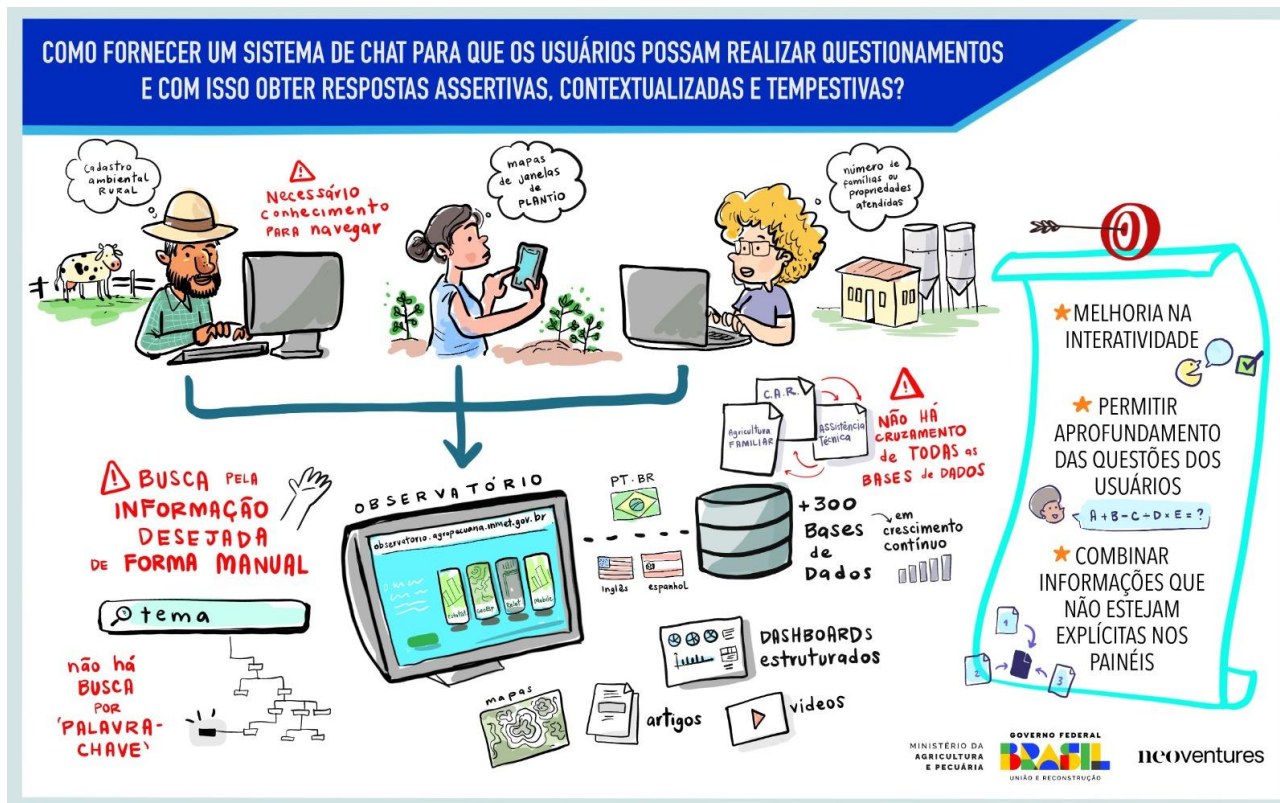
COMO FORNECER UM SISTEMA DE CHAT PARA QUE OS USUÁRIOS POSSAM REALIZAR QUESTIONAMENTOS E COM ISSO OBTER RESPOSTAS ASSERTIVAS, CONTEXTUALIZADAS E TEMPESTIVAS?

Cadastro ambiental RURAL

Necessário conhecimento para navegar

mapas de janelas de PLANTIO

número de famílias ou propriedades atendidas

MELHORIA NA INTERATIVIDADE

PERMITIR APROFUNDAMENTO DAS QUESTÕES DOS USUÁRIOS

$A+B-C\div D\times E=?$

COMBINAR INFORMAÇÕES QUE NÃO ESTEJAM EXPLÍCITAS NOS PAINÉIS

1 2 3

C.A.R.

Agricultura FAMILIAR

Assistência Técnica

NÃO HÁ CRUZAMENTO de TODAS as BASES de DADOS

BUSCA PELA INFORMAÇÃO DESEJADA de FORMA MANUAL

tema

não há BUSCA por 'PALAVRA-CHAVE'

OBSERVATÓRIO

observatorio.agropecuaria.inmet.gov.br

PT-BR

inglês espanhol

+300 Bases de Dados

em crescimento contínuo

DASHBOARDS estruturados

mapas

artigos

vídeos

MINISTÉRIO DA AGRICULTURA E PECUÁRIA

GOVERNO FEDERAL BRASIL UNIÃO E RECONSTRUÇÃO

neoventures